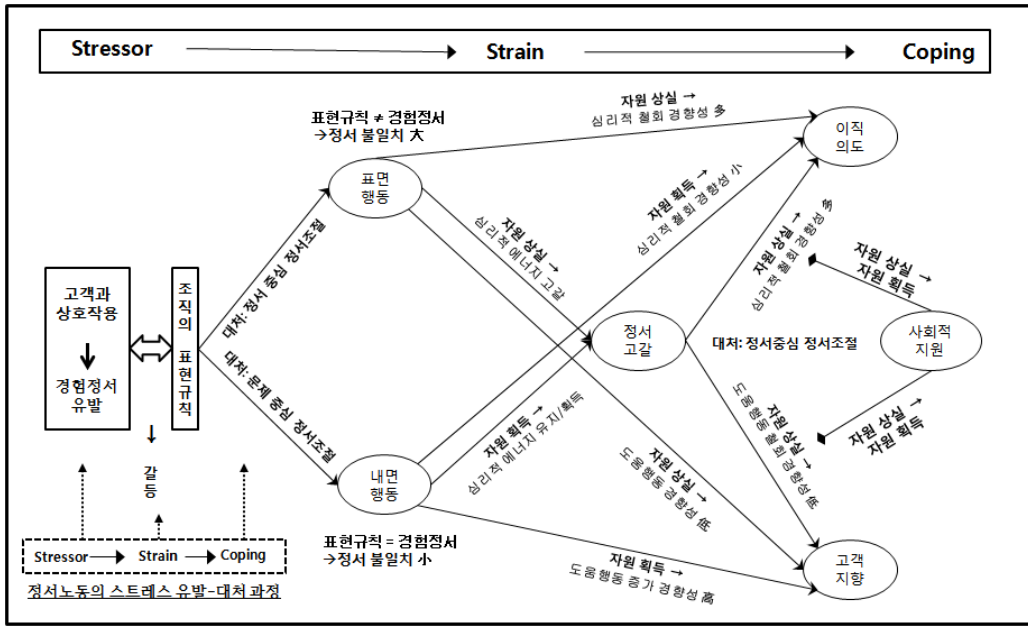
Stressor → Strain → Coping

표현규칙 ≠ 경험정서
→정서 불일치 大

자원 상실 →
심리적 철회 경향성 多

이직
의도

표면
행동

자원 상실 →
심리적 에너지 고갈

자원 획득 →
심리적 철회 경향성 小

자원 상실 →
심리적 철회 경향성 多

자원 상실 →
자원 획득

고객과
상호작용

경험정서
유발

조직의
표현규칙

대처: 정서 중심 정서조절

대처: 문제 중심 정서조절

정서
고갈

대처: 정서중심 정서조절

사회적
지원

자원 상실 →
도움행동 철회 경향성 低

자원 상실 →
자원 획득

갈등

내면
행동

자원 획득 →
심리적 에너지 유지/획득

자원 상실 →
도움행동 경향성 低

표현규칙 = 경험정서
→정서 불일치 小

자원 획득 →
도움행동 증가 경향성 高

고객
지향

Stressor → Strain → Coping
정서노동의 스트레스 유발-대처 과정